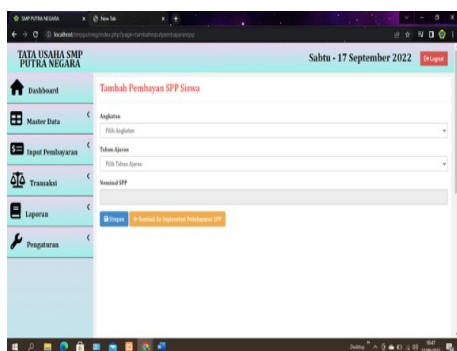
SMP PUTRA NEGARA
New Tab
localhost/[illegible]/index.php?page=tambahpembayaranspp

TATA USAHA SMP PUTRA NEGARA

Sabtu - 17 September 2022

Logout

Dashboard

Master Data

Input Pembayaran

Transaksi

Laporan

Pengaturan

Tambah Pembayaran SPP Siswa

Angkatan

Pilih Angkatan

Tahun Ajaran

Pilih Tahun Ajaran

Nominal SPP

Simpan

Kembali Ke Inputnamasi Pembayaran SPP

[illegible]